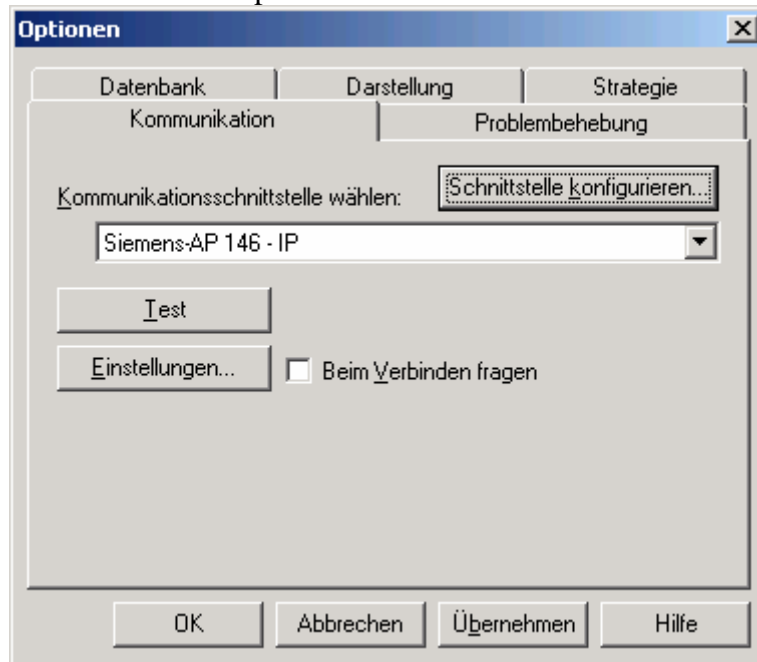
Optionen

Datenbank | Darstellung | Strategie
Kommunikation | Problembehebung

Kommunikationsschnittstelle wählen:
Schnittstelle konfigurieren...
Siemens-AP 146 - IP

Test
Einstellungen...
Beim Verbinden fragen

OK | Abbrechen | Übernehmen | Hilfe